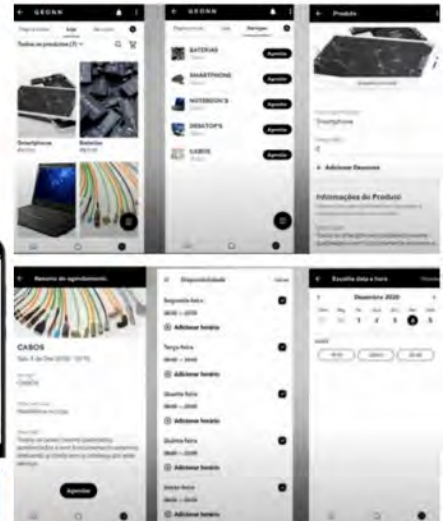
← GEONN
Loja
Todos os produtos
Smartphone
Baterias

← GEONN
Serviços
BATERIAS
Agendar
SMARTPHONE
Agendar
NOTEBOOK'S
Agendar
DESKTOP'S
Agendar
CABOS
Agendar

← Produto
Smartphone
+ Adicionar Desconto
Informações do Produto

← Resumo do agendamento
CABOS
Seg, 6 de Dez
CABOS
Agendar

Disponibilidade
Segunda-feira
08:00 — 20:00
Adicionar horário
Terça-feira
08:00 — 20:00
Adicionar horário
Quarta-feira
08:00 — 20:00
Adicionar horário
Quinta-feira
08:00 — 20:00
Adicionar horário
Sexta-feira
08:00 — 20:00
Adicionar horário

← Escolha data e hora
Dezembro 2020
1 2 3 4 5